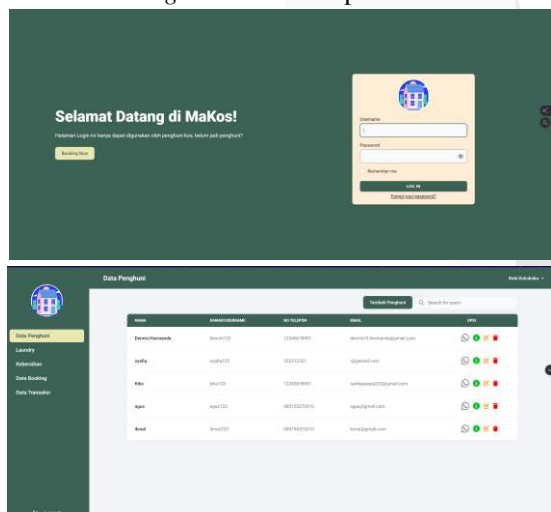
Selamat Datang di MaKos!

Halaman Login ini hanya dapat digunakan oleh penghuni kos, belum jadi penghuni?

Booking Now

Username

Password

Remember me

LOG IN

Forgot your password?

Data Penghuni

Bob Kukuduku

Data Penghuni
Laundry
Kebersihan
Data Booking
Data Transaksi

Tambah Penghuni

Search for users

| NAMA | NAMA/USERNAME | NO TELEPON | EMAIL | OPSI |
|---|---|---|---|---|
| Dennis Hamonds | dennis123 | 123456789 | dennis10.hermanda@gmail.com | |
| syafiq | syafiq123 | 0322123 | l@gmail.com | |
| Kiko | kiko123 | 123456789 | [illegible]@gmail.com | |
| agus | agus123 | 08572323210 | agus@gmail.com | |
| Bimol | bimol123 | 08570023210 | bimol@gmail.com | |